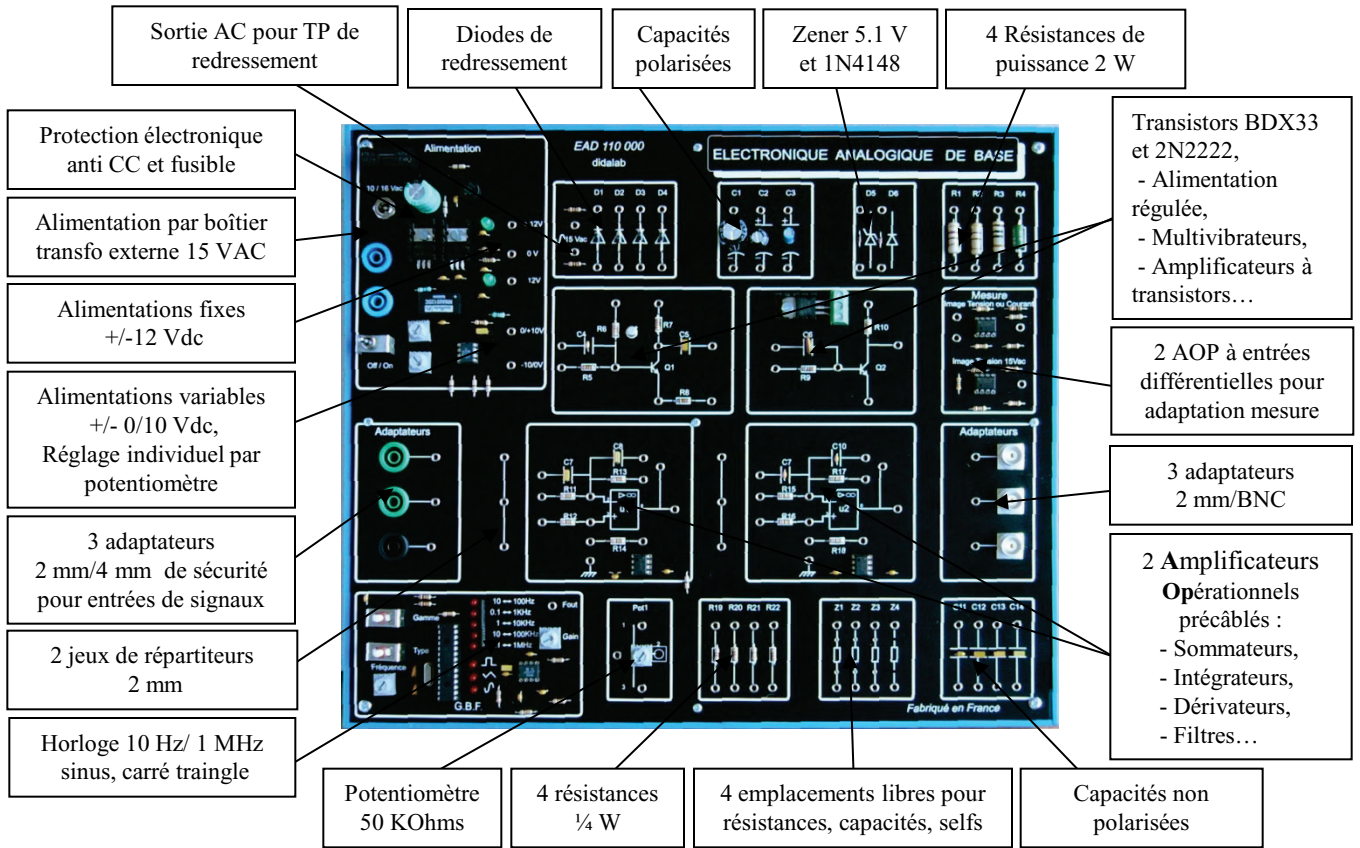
Sortie AC pour TP de redressement

Diodes de redressement

Capacités polarisées

Zener 5.1 V et 1N4148

4 Résistances de puissance 2 W

Protection électronique anti CC et fusible

Alimentation par boîtier transfo externe 15 VAC

Alimentations fixes +/-12 Vdc

Alimentations variables +/- 0/10 Vdc, Réglage individuel par potentiomètre

3 adaptateurs 2 mm/4 mm de sécurité pour entrées de signaux

2 jeux de répartiteurs 2 mm

Horloge 10 Hz/ 1 MHz sinus, carré traingle

Transistors BDX33 et 2N2222,
- Alimentation régulée,
- Multivibrateurs,
- Amplificateurs à transistors…

2 AOP à entrées différentielles pour adaptation mesure

3 adaptateurs 2 mm/BNC

2 Amplificateurs Opérationnels précâblés :
- Sommateurs,
- Intégrateurs,
- Dérivateurs,
- Filtres…

Potentiomètre 50 KOhms

4 résistances ¼ W

4 emplacements libres pour résistances, capacités, selfs

Capacités non polarisées

Alimentation
10 / 16 Vac
12V
0 V
12V
0/+10V
-10/0V
Off / On
EAD 110 000
didalab
ELECTRONIQUE ANALOGIQUE DE BASE
D1 D2 D3 D4
15 Vac
C1 C2 C3
D5 D6
R1 R2 R3 R4
C4 R6 R7 C5
R5 Q1 R8
C6 R15 R10
R9 Q2
Mesure
Image Tension ou Courant
Image Tension 15Vac
Adaptateurs
C7 C8 R13 R11 R12 R14 u1
C7 C10 R17 R16 u2 R18
Adaptateurs
10 → 100Hz
0.1 → 1KHz
1 → 10KHz
10 → 100KHz
1 → 1MHz
Fout
Gain
Gamme
Type
Fréquence
G.B.F.
Pot1
R19 R20 R21 R22
Z1 Z2 Z3 Z4
C11 C12 C13 C14
Fabriqué en France